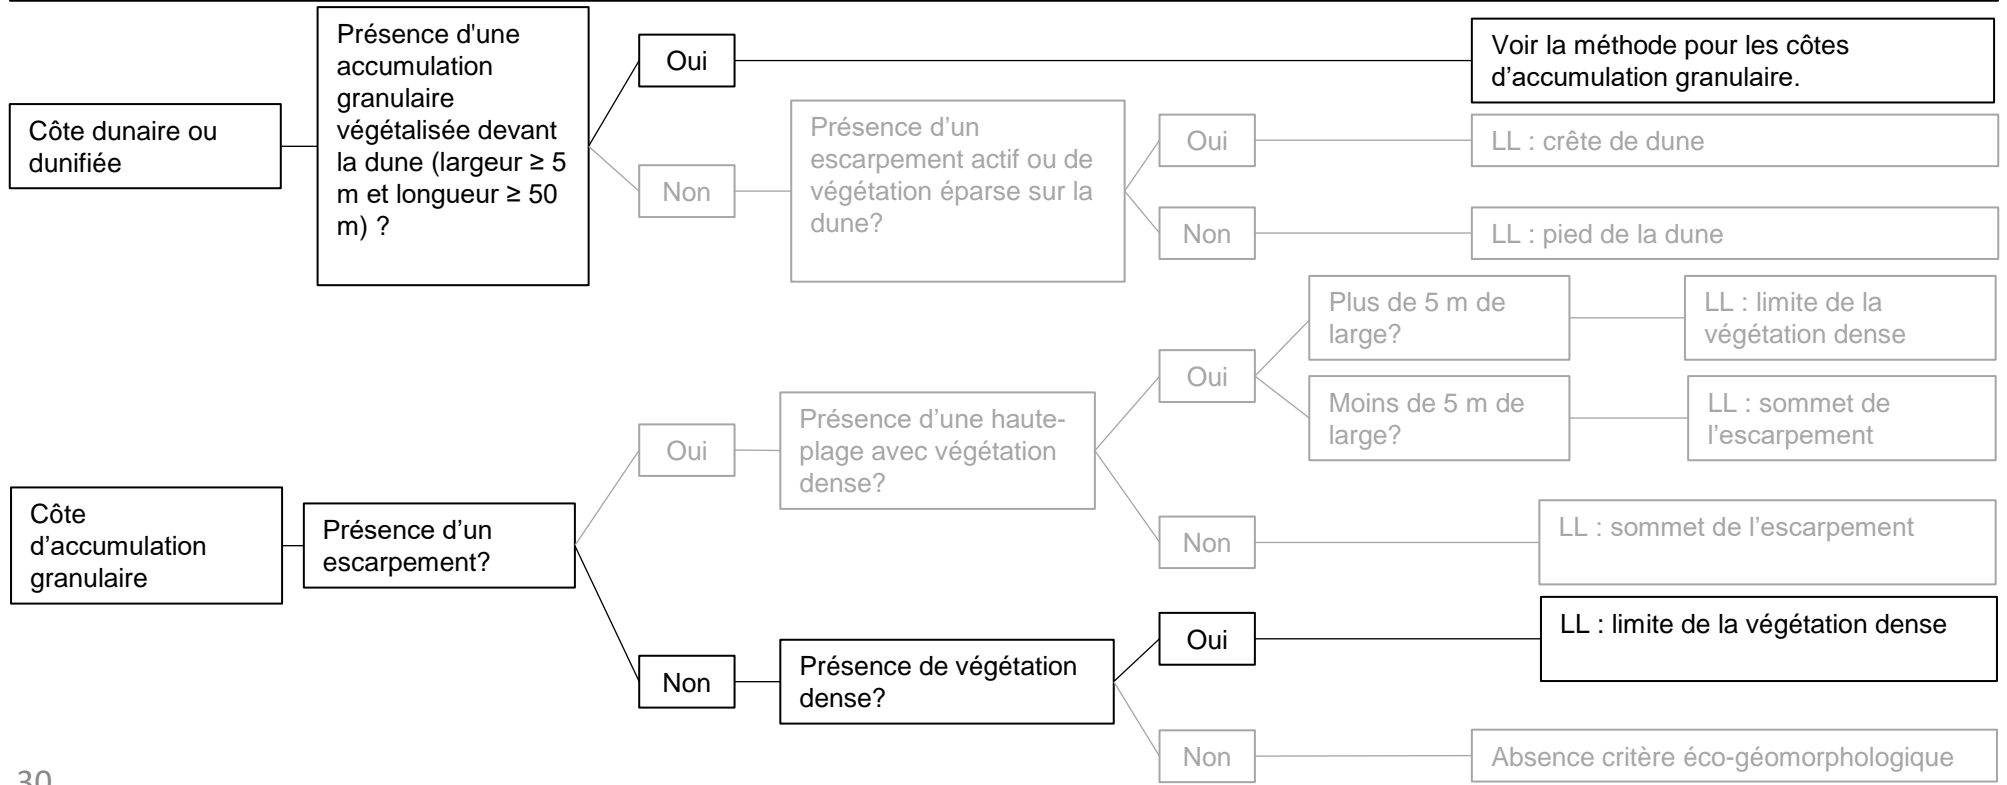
Côte dunaire ou dunifiée

Présence d'une accumulation granulaire végétalisée devant la dune (largeur ≥ 5 m et longueur ≥ 50 m) ?

Oui

Voir la méthode pour les côtes d’accumulation granulaire.

Non

Présence d’un escarpement actif ou de végétation éparse sur la dune?

Oui

LL : crête de dune

Non

LL : pied de la dune

Côte d’accumulation granulaire

Présence d’un escarpement?

Oui

Présence d’une haute-plage avec végétation dense?

Oui

Plus de 5 m de large?

LL : limite de la végétation dense

Moins de 5 m de large?

LL : sommet de l’escarpement

Non

LL : sommet de l’escarpement

Non

Présence de végétation dense?

Oui

LL : limite de la végétation dense

Non

Absence critère éco-géomorphologique

30